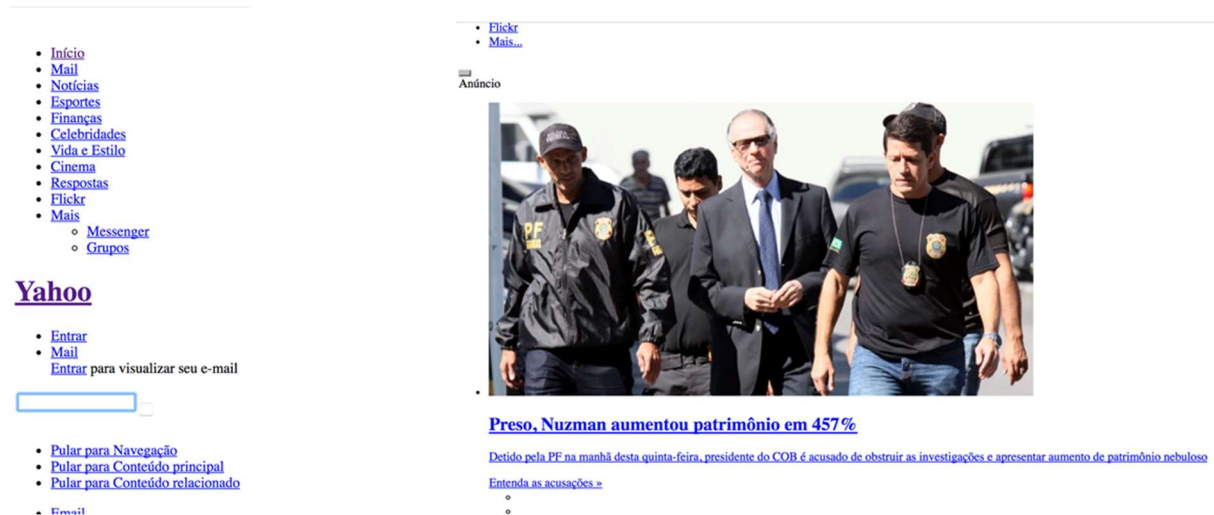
- Início
- Mail
- Notícias
- Esportes
- Finanças
- Celebridades
- Vida e Estilo
- Cinema
- Respostas
- Flickr
- Mais
  - Messenger
  - Grupos

Yahoo

- Entrar
- Mail
  Entrar para visualizar seu e-mail

- Pular para Navegação
- Pular para Conteúdo principal
- Pular para Conteúdo relacionado

- Email

- Flickr
- Mais...

Anúncio

PF

Preso, Nuzman aumentou patrimônio em 457%

Detido pela PF na manhã desta quinta-feira, presidente do COB é acusado de obstruir as investigações e apresentar aumento de patrimônio nebuloso

Entenda as acusações »